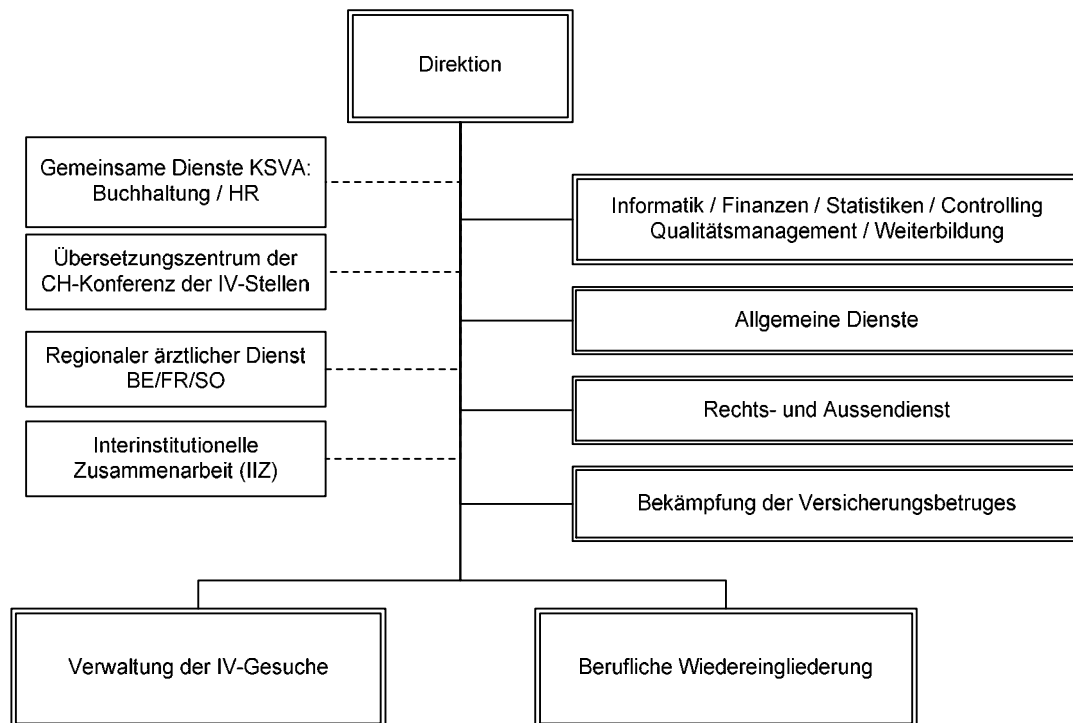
Direktion

Gemeinsame Dienste KSVA: Buchhaltung / HR

Übersetzungszentrum der CH-Konferenz der IV-Stellen

Regionaler ärztlicher Dienst BE/FR/SO

Interinstitutionelle Zusammenarbeit (IIZ)

Informatik / Finanzen / Statistiken / Controlling Qualitätsmanagement / Weiterbildung

Allgemeine Dienste

Rechts- und Aussendienst

Bekämpfung der Versicherungsbetruges

Verwaltung der IV-Gesuche

Berufliche Wiedereingliederung